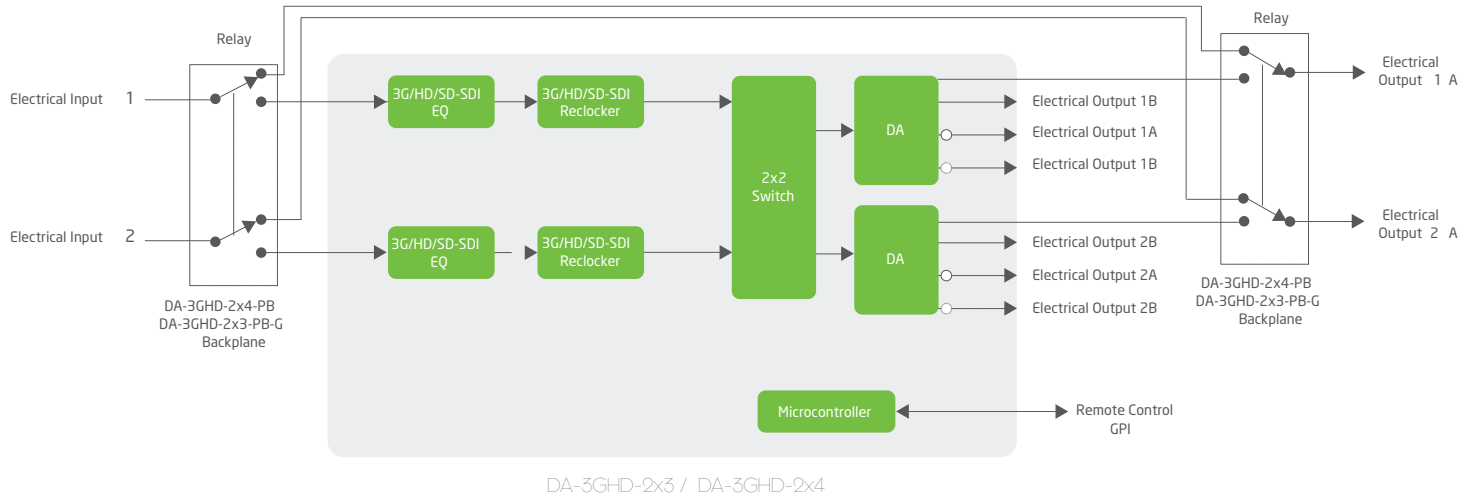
Relay

Electrical Input 1

Electrical Input 2

DA-3GHD-2x4-PB
DA-3GHD-2x3-PB-G
Backplane

3G/HD/SD-SDI
EQ

3G/HD/SD-SDI
Reclocker

3G/HD/SD-SDI
EQ

3G/HD/SD-SDI
Reclocker

2x2
Switch

DA

DA

Electrical Output 1B
Electrical Output 1A
Electrical Output 1B

Electrical Output 2B
Electrical Output 2A
Electrical Output 2B

Microcontroller

Remote Control
GPI

Relay

Electrical
Output 1 A

Electrical
Output 2 A

DA-3GHD-2x4-PB
DA-3GHD-2x3-PB-G
Backplane

DA-3GHD-2x3 / DA-3GHD-2x4